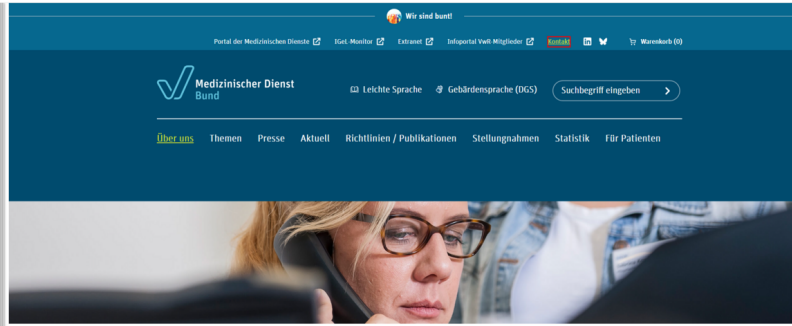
Wir sind bunt!

Portal der Medizinischen Dienste IGeL-Monitor Extranet Infoportal VwR-Mitglieder Kontakt Warenkorb (0)

Medizinischer Dienst Bund

Leichte Sprache Gebärdensprache (DGS) Suchbegriff eingeben

Über uns Themen Presse Aktuell Richtlinien / Publikationen Stellungnahmen Statistik Für Patienten